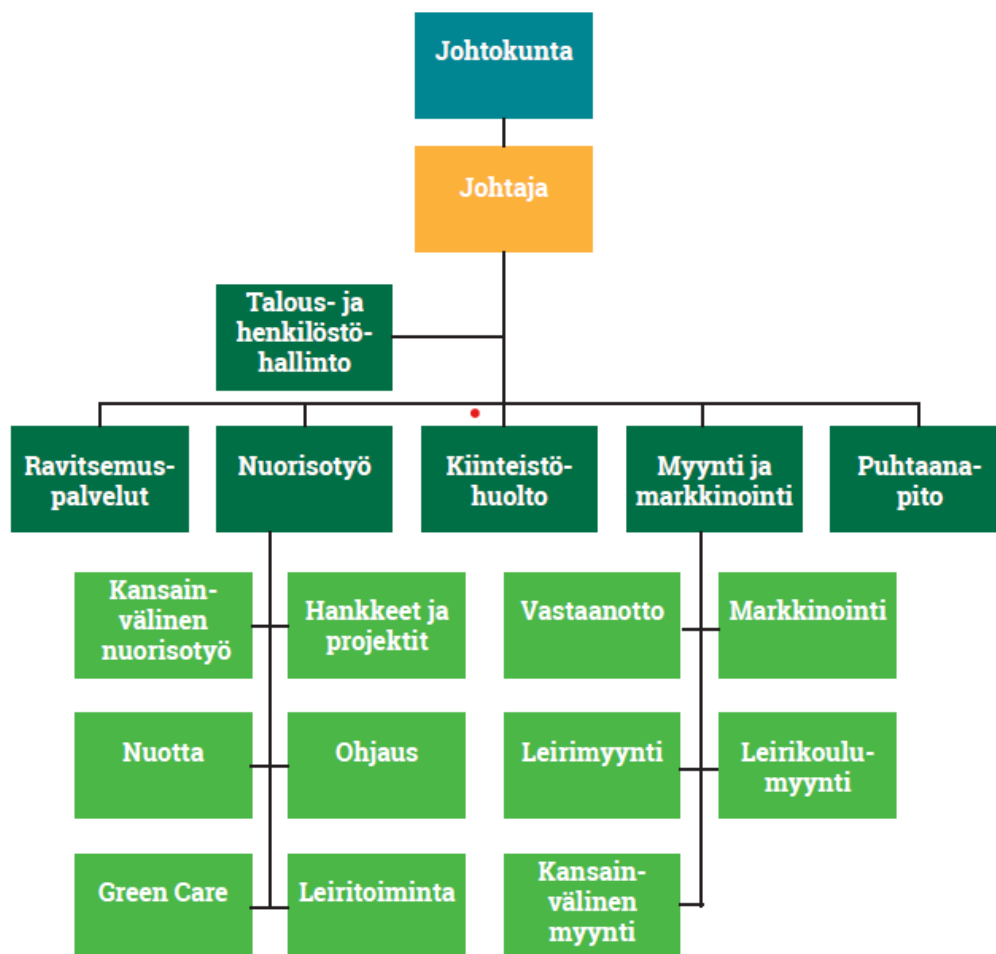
Johtokunta

Johtaja

Talous- ja henkilöstöhallinto

Ravitsemuspalvelut

Nuorisotyö

Kiinteistöhuolto

Myynti ja markkinointi

Puhtaanapito

Kansainvälinen nuorisotyö

Hankkeet ja projektit

Nuotta

Ohjaus

Green Care

Leiritoiminta

Vastaanotto

Markkinointi

Leirimyynti

Leirikoulumyynti

Kansainvälinen myynti